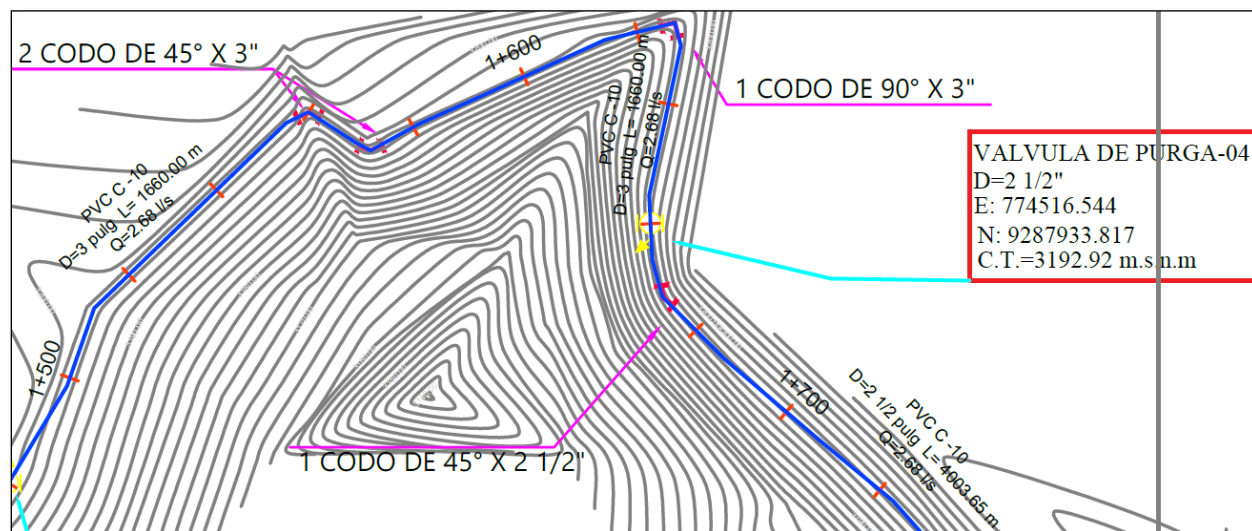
2 CODO DE 45° X 3"

1+600

1 CODO DE 90° X 3"

PVC C -10
D=3 pulg L= 1660.00 m
Q=2.68 l/s

VALVULA DE PURGA-04
D=2 1/2"
E: 774516.544
N: 9287933.817
C.T.=3192.92 m.s.n.m

PVC C -10
D=3 pulg L= 1660.00 m
Q=2.68 l/s

1+500

1+700

PVC C -10
D=2 1/2 pulg L= 4603.65 m
Q=2.68 l/s

1 CODO DE 45° X 2 1/2"